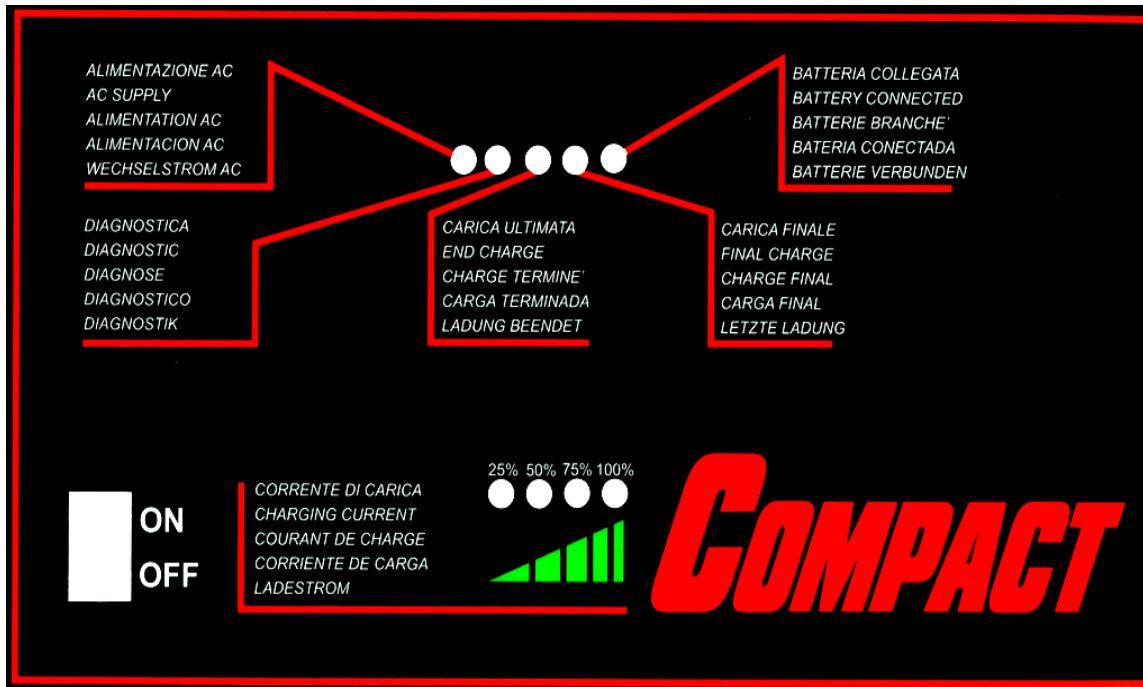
ALIMENTAZIONE AC
AC SUPPLY
ALIMENTATION AC
ALIMENTACION AC
WECHSELSTROM AC

BATTERIA COLLEGATA
BATTERY CONNECTED
BATTERIE BRANCHE'
BATERIA CONECTADA
BATTERIE VERBUNDEN

DIAGNOSTICA
DIAGNOSTIC
DIAGNOSE
DIAGNOSTICO
DIAGNOSTIK

CARICA ULTIMATA
END CHARGE
CHARGE TERMINE'
CARGA TERMINADA
LADUNG BEENDET

CARICA FINALE
FINAL CHARGE
CHARGE FINAL
CARGA FINAL
LETZTE LADUNG

ON
OFF

CORRENTE DI CARICA
CHARGING CURRENT
COURANT DE CHARGE
CORRIENTE DE CARGA
LADESTROM

25% 50% 75% 100%

COMPACT